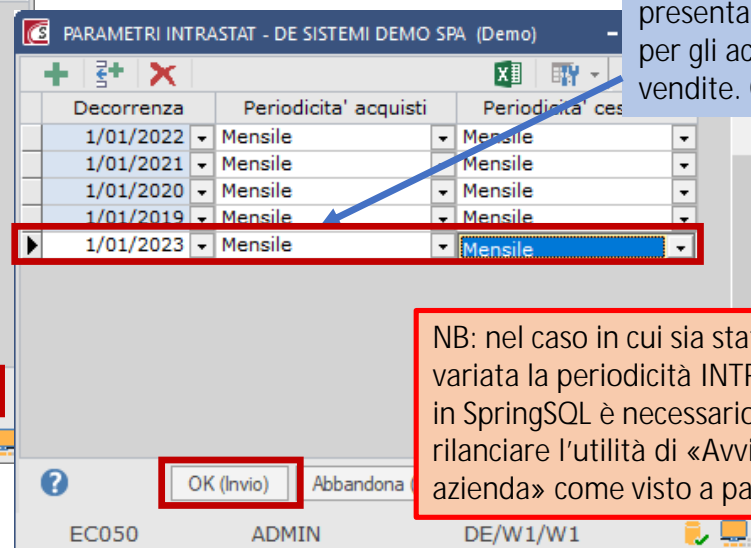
presenta
per gli ac
vendite.

PARAMETRI INTRASTAT - DE SISTEMI DEMO SPA (Demo)

| Decorrenza | Periodicita' acquisti | Periodicita' ces |
|---|---|---|
| 1/01/2022 | Mensile | Mensile |
| 1/01/2021 | Mensile | Mensile |
| 1/01/2020 | Mensile | Mensile |
| 1/01/2019 | Mensile | Mensile |
| 1/01/2023 | Mensile | Mensile |

NB: nel caso in cui sia sta variata la periodicità INTR in SpringSQL è necessario rilanciare l'utilità di «Avvi azienda» come visto a pa

OK (Invio)
Abbandona (

EC050
ADMIN
DE/W1/W1